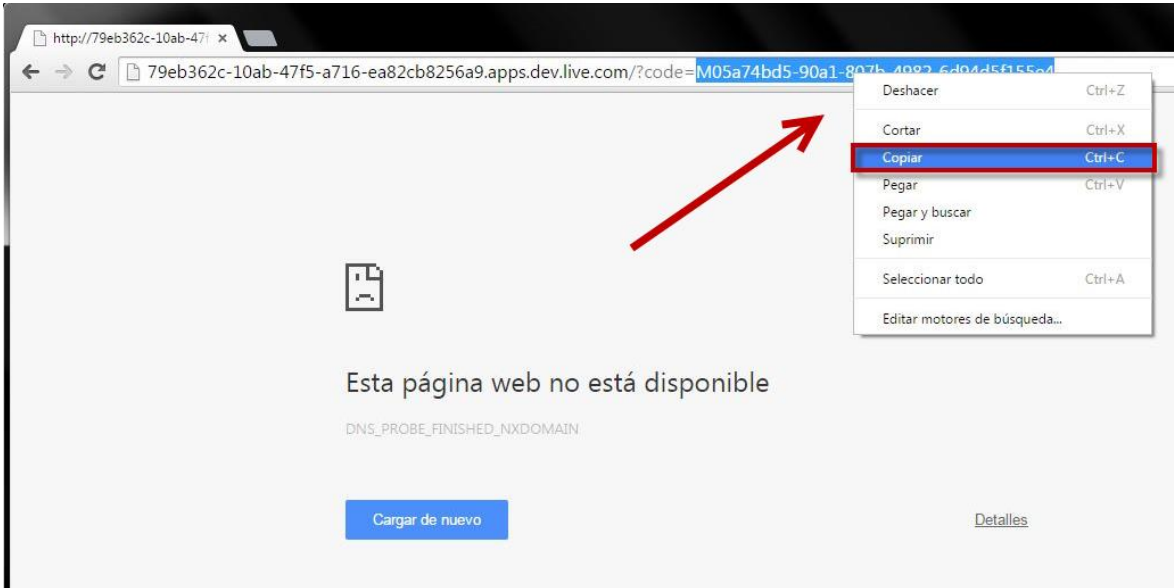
http://79eb362c-10ab-47f ×

79eb362c-10ab-47f5-a716-ea82cb8256a9.apps.dev.live.com/?code=M05a74bd5-90a1-807b-4982-6d94d5f155e4

Deshacer Ctrl+Z
Cortar Ctrl+X
Copiar Ctrl+C
Pegar Ctrl+V
Pegar y buscar
Suprimir
Seleccionar todo Ctrl+A
Editar motores de búsqueda...

Esta página web no está disponible

DNS_PROBE_FINISHED_NXDOMAIN

Cargar de nuevo

Detalles